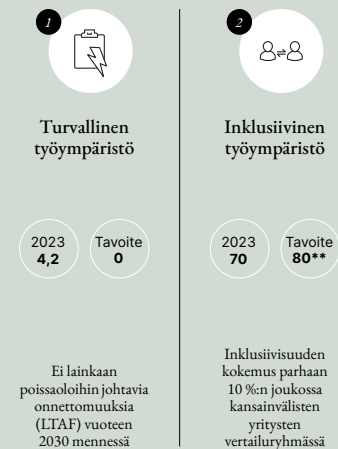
1

Turvallinen työympäristö

2023
4,2

Tavoite
0

Ei lainkaan poissaoloihin johtavia onnettomuuksia (LTAF) vuoteen 2030 mennessä

2

Inklusiivinen työympäristö

2023
70

Tavoite
80**

Inklusiivisuuden kokemus parhaan 10 %:n joukossa kansainvälisten yritysten vertailuryhmässä